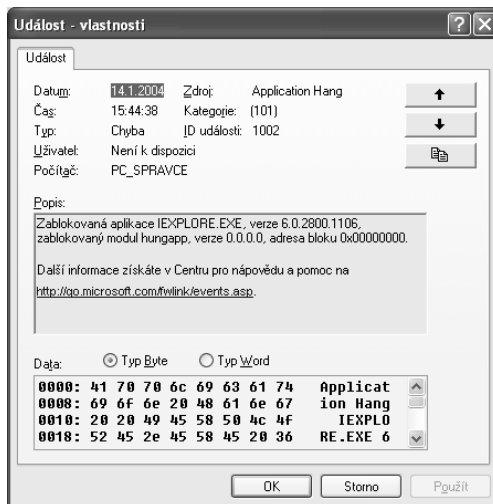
Událost - vlastnosti

Událost

Datum: 14.1.2004 Zdroj: Application Hang
Čas: 15:44:38 Kategorie: (101)
Typ: Chyba ID události: 1002
Uživatel: Není k dispozici
Počítač: PC_SPRAVCE

Popis:
Zablokovaná aplikace IEXPLORE.EXE, verze 6.0.2800.1106, zablokovaný modul hungapp, verze 0.0.0.0, adresa bloku 0x00000000.

Další informace získáte v Centru pro nápovědu a pomoc na http://go.microsoft.com/fwlink/events.asp.

Data: Typ Byte Typ Word

0000: 41 70 70 6c 69 63 61 74 Applicat
0008: 69 6f 6e 20 48 61 6e 67 ion Hang
0010: 20 20 49 45 58 50 4c 4f IEXPLO
0018: 52 45 2e 45 58 45 20 36 RE.EXE 6

OK Storno Použít